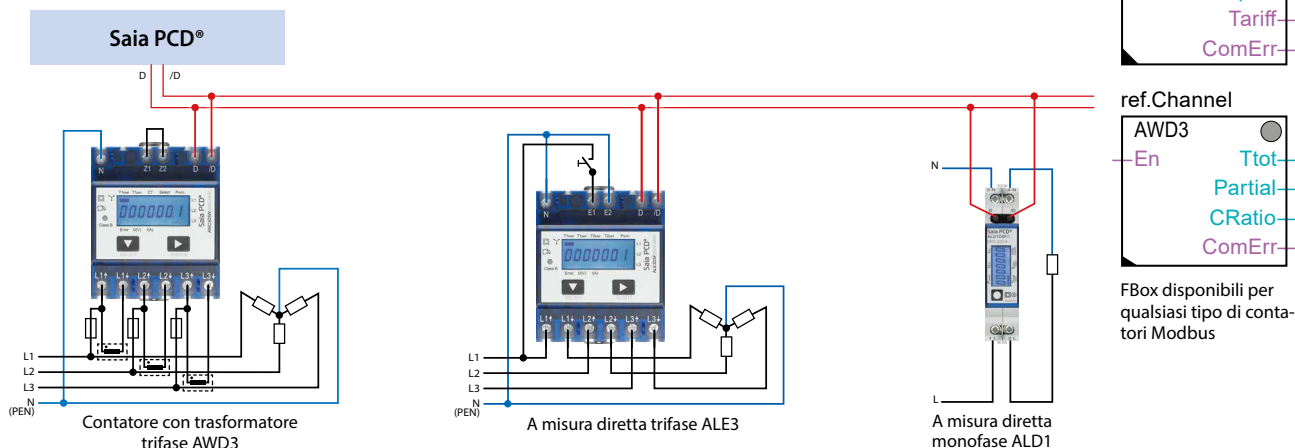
Saia PCD®

D /D

Tariff
ComErr

ref.Channel

AWD3

En
Ttot
Partial
CRatio
ComErr

FBox disponibili per qualsiasi tipo di contatori Modbus

N Z1 Z2 D /D

000000 1

L1 L1 L2 L2 L3 L3

L1
L2
L3
N
(PEN)

Contatore con trasformatore trifase AWD3

N E1 E2 D /D

000000 1

L1 L1 L2 L2 L3 L3

L1
L2
L3
N
(PEN)

A misura diretta trifase ALE3

N

L

A misura diretta monofase ALD1